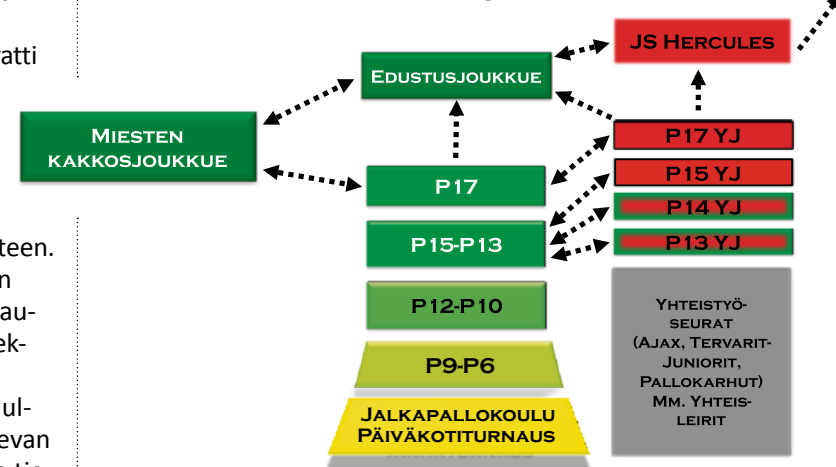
atti

teen.
n
au-
ek-

ul-
evan

JS Hercules

Edustusjoukkue

Miesten kakkosjoukkue

P17 YJ

P17

P15 YJ

P14 YJ

P15-P13

P13 YJ

P12-P10

Yhteistyöseurat (Ajax, Tervarit-Juniorit, Pallokarhut) Mm. Yhteisleirit

P9-P6

Jalkapallokoulu
Päiväkotiturnaus

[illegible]